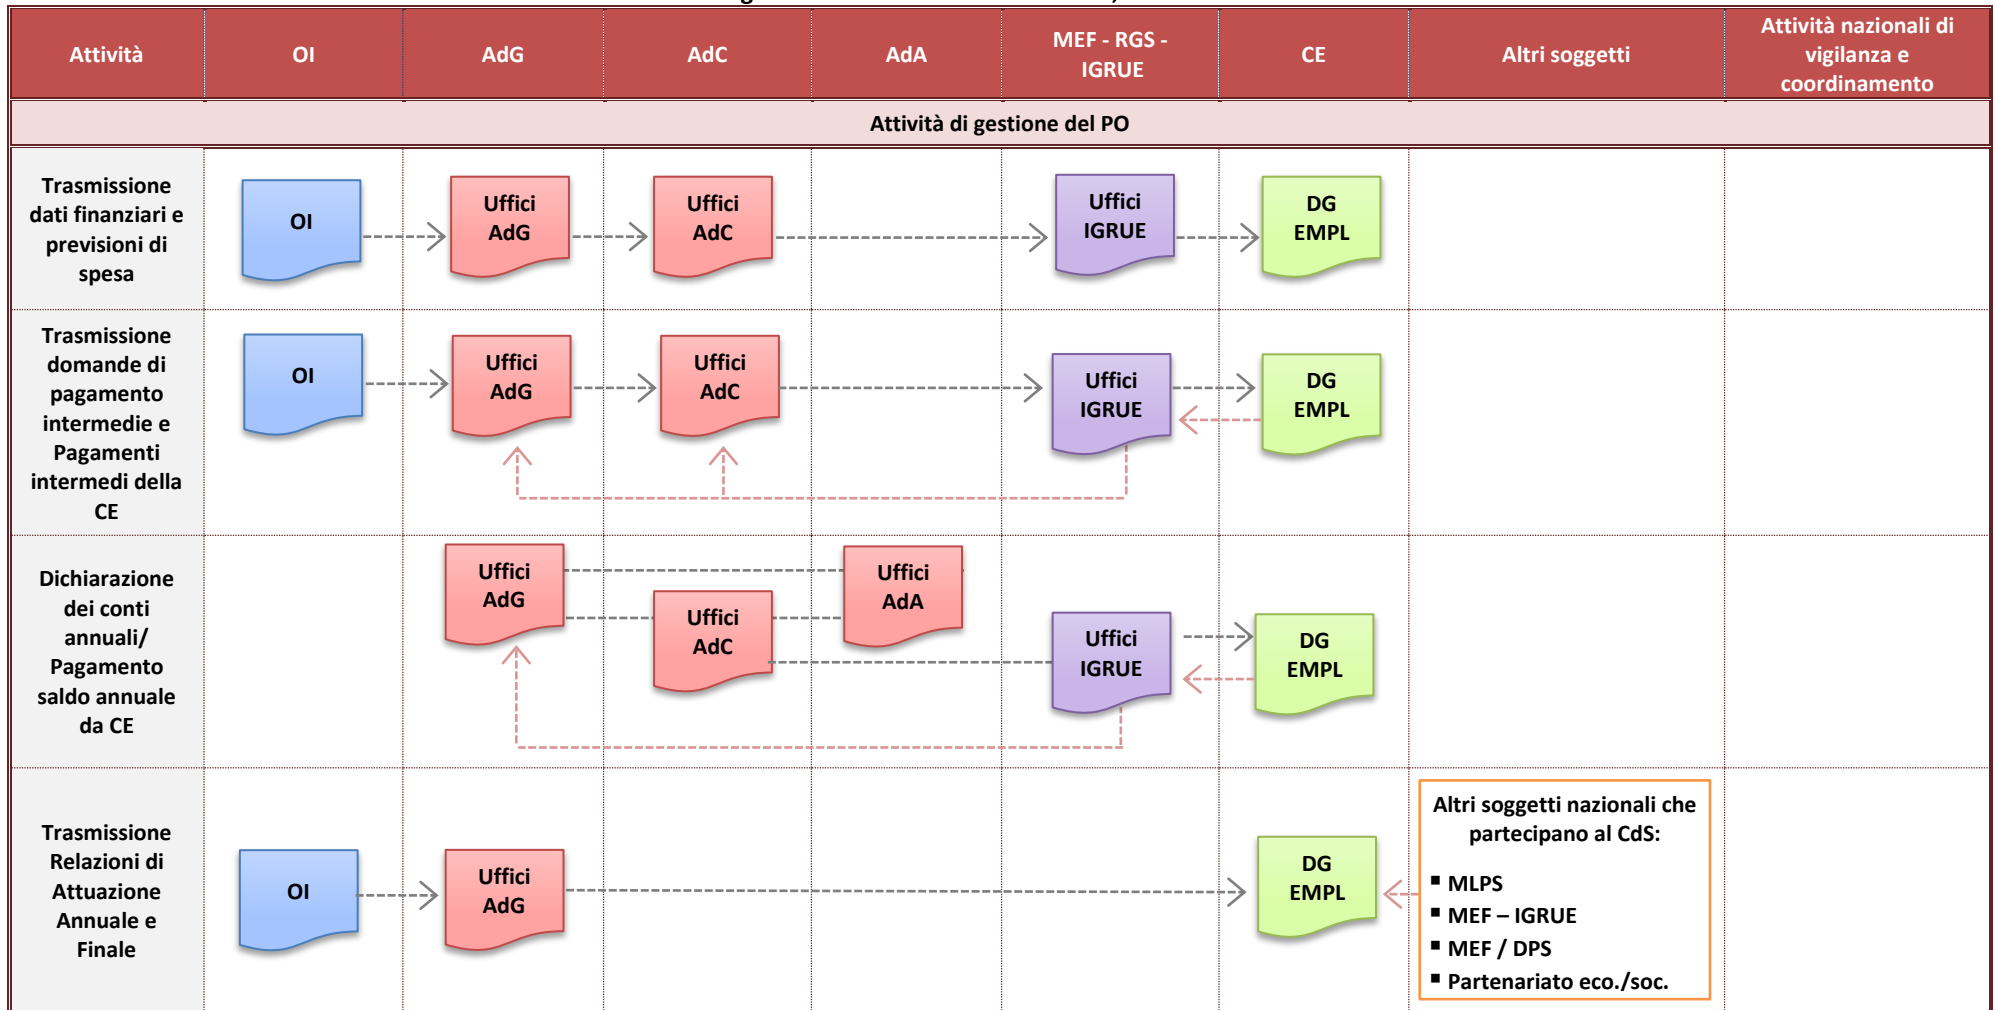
| Attività | OI | AdG | AdC | AdA | MEF - RGS - IGRUE | CE | Altri soggetti | Attività nazionali di vigilanza e coordinamento |
|---|---|---|---|---|---|---|---|---|
| Attività di gestione del PO | | | | | | | | |
| Trasmissione dati finanziari e previsioni di spesa | OI | Uffici AdG | Uffici AdC | | Uffici IGRUE | DG EMPL | | |
| Trasmissione domande di pagamento intermedie e Pagamenti intermedi della CE | OI | Uffici AdG | Uffici AdC | | Uffici IGRUE | DG EMPL | | |
| Dichiarazione dei conti annuali/ Pagamento saldo annuale da CE | | Uffici AdG | Uffici AdC | Uffici AdA | Uffici IGRUE | DG EMPL | | |
| Trasmissione Relazioni di Attuazione Annuale e Finale | OI | Uffici AdG | | | | DG EMPL | Altri soggetti nazionali che partecipano al CdS: ▪ MLPS ▪ MEF – IGRUE ▪ MEF / DPS ▪ Partenariato eco./soc. | |